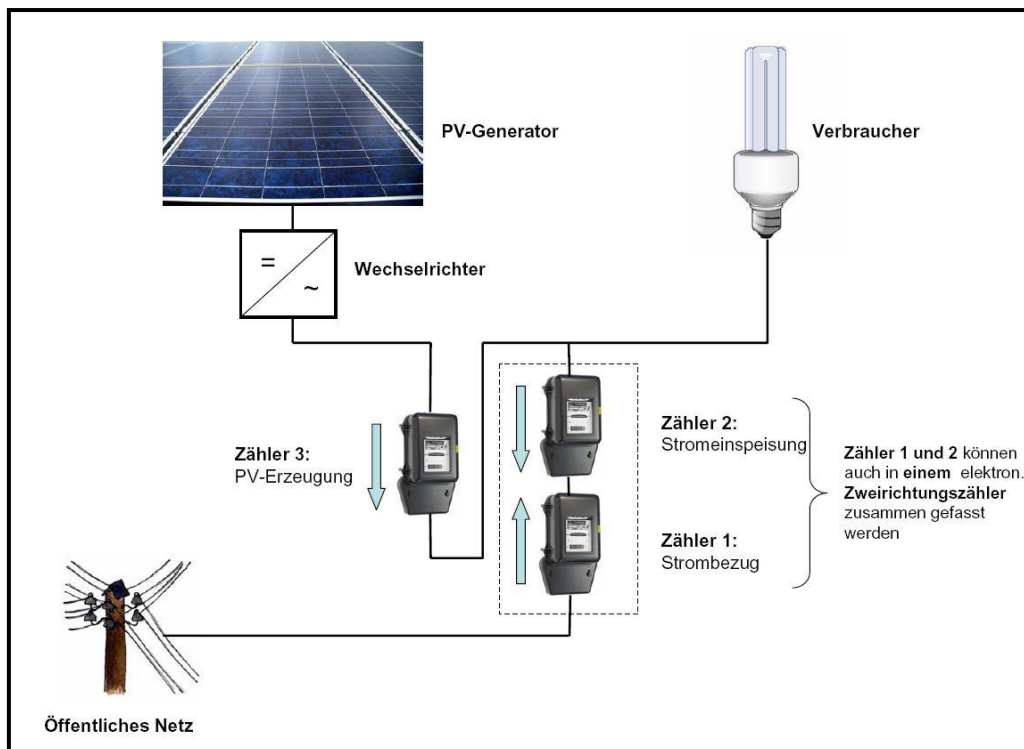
PV-Generator

Verbraucher

=

~

Wechselrichter

Zähler 3:
PV-Erzeugung

Zähler 2:
Stromeinspeisung

Zähler 1:
Strombezug

Zähler 1 und 2 können auch in einem elektron. Zweirichtungszähler zusammen gefasst werden

Öffentliches Netz